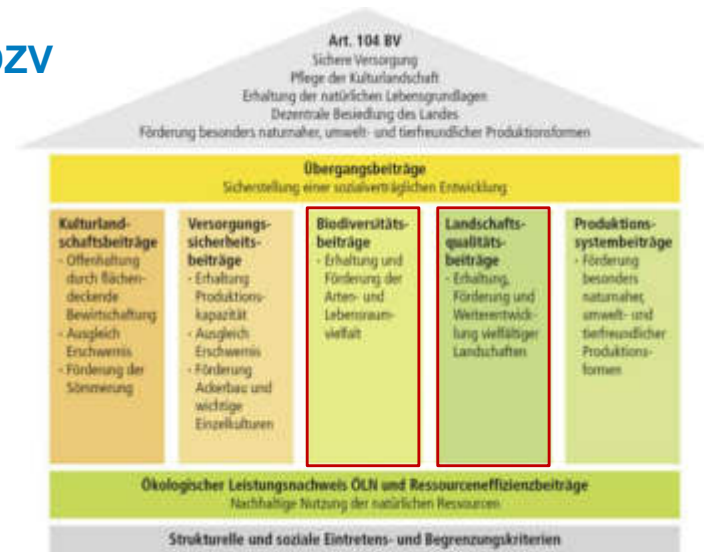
DZV

Art. 104 BV
Sichere Versorgung
Pflege der Kulturlandschaft
Erhaltung der natürlichen Lebensgrundlagen
Dezentrale Besiedlung des Landes
Förderung besonders naturnaher, umwelt- und tierfreundlicher Produktionsformen

Übergangsbeiträge
Sicherstellung einer sozialverträglichen Entwicklung

Kulturlandschaftsbeiträge
- Offenhaltung durch flächendeckende Bewirtschaftung
- Ausgleich Erschwernis
- Förderung der Sömmerung

Versorgungssicherheitsbeiträge
- Erhaltung Produktionskapazität
- Ausgleich Erschwernis
- Förderung Ackerbau und wichtige Einzelkulturen

Biodiversitätsbeiträge
- Erhaltung und Förderung der Arten- und Lebensraumvielfalt

Landschaftsqualitätsbeiträge
- Erhaltung, Förderung und Weiterentwicklung vielfältiger Landschaften

Produktionssystembeiträge
- Förderung besonders naturnaher, umwelt- und tierfreundlicher Produktionsformen

Ökologischer Leistungsnachweis ÖLN und Ressourceneffizienzbeiträge
Nachhaltige Nutzung der natürlichen Ressourcen

Strukturelle und soziale Eintretens- und Begrenzungskriterien